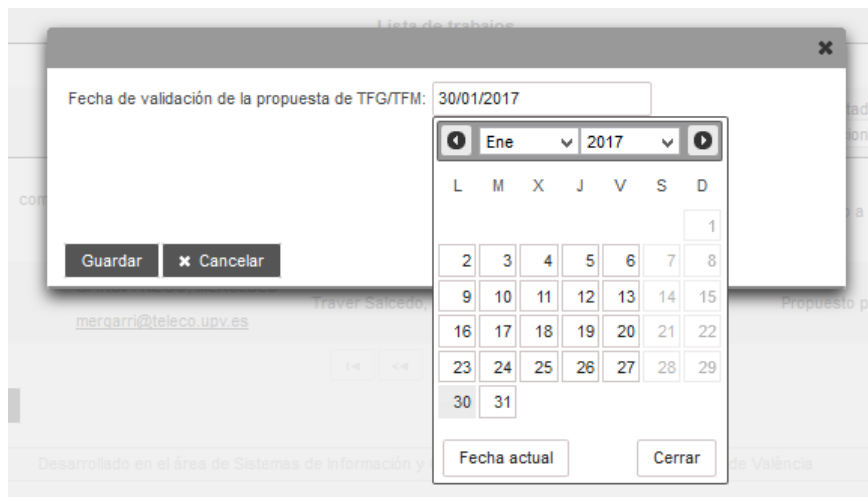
Lista de trabajos

✖

Fecha de validación de la propuesta de TFG/TFM: 30/01/2017

Ene 2017

| L | M | X | J | V | S | D |
|---|---|---|---|---|---|---|
| | | | | | | 1 |
| 2 | 3 | 4 | 5 | 6 | 7 | 8 |
| 9 | 10 | 11 | 12 | 13 | 14 | 15 |
| 16 | 17 | 18 | 19 | 20 | 21 | 22 |
| 23 | 24 | 25 | 26 | 27 | 28 | 29 |
| 30 | 31 | | | | | |

Fecha actual Cerrar

Guardar ✖ Cancelar

mergarri@teleco.upv.es Traver Salcedo, Propuesto p

Desarrollado en el área de Sistemas de Información y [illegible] de València